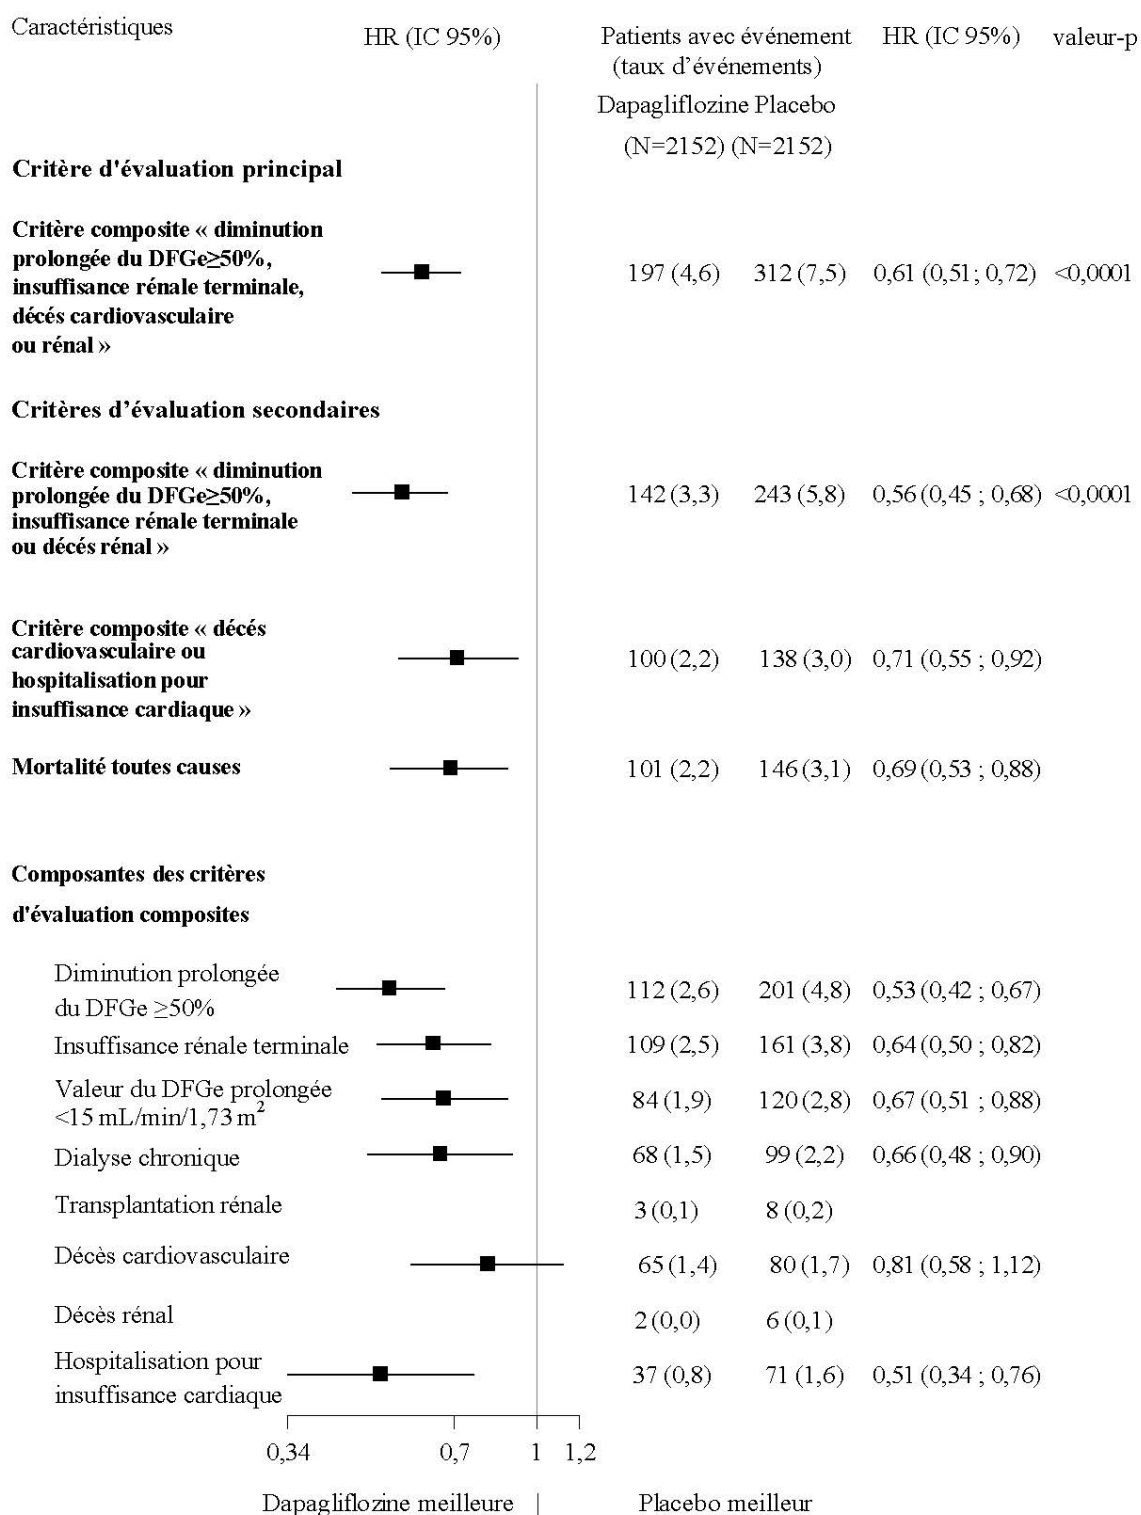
Caractéristiques HR (IC 95%) Patients avec événement (taux d'événements) HR (IC 95%) valeur-p

Dapagliflozine Placebo
(N=2152) (N=2152)

Critère d'évaluation principal

| Caractéristiques | Dapagliflozine (N=2152) | Placebo (N=2152) | HR (IC 95%) | valeur-p |
|---|---|---|---|---|
| Critère composite « diminution prolongée du DFGe≥50%, insuffisance rénale terminale, décés cardiovasculaire ou rénal » | 197 (4,6) | 312 (7,5) | 0,61 (0,51 ; 0,72) | <0,0001 |
| **Critères d'évaluation secondaires** | | | | |
| Critère composite « diminution prolongée du DFGe≥50%, insuffisance rénale terminale ou décés rénal » | 142 (3,3) | 243 (5,8) | 0,56 (0,45 ; 0,68) | <0,0001 |
| Critère composite « décés cardiovasculaire ou hospitalisation pour insuffisance cardiaque » | 100 (2,2) | 138 (3,0) | 0,71 (0,55 ; 0,92) | |
| Mortalité toutes causes | 101 (2,2) | 146 (3,1) | 0,69 (0,53 ; 0,88) | |
| **Composantes des critères d'évaluation composites** | | | | |
| Diminution prolongée du DFGe ≥50% | 112 (2,6) | 201 (4,8) | 0,53 (0,42 ; 0,67) | |
| Insuffisance rénale terminale | 109 (2,5) | 161 (3,8) | 0,64 (0,50 ; 0,82) | |
| Valeur du DFGe prolongée <15 mL/min/1,73 m$^2$ | 84 (1,9) | 120 (2,8) | 0,67 (0,51 ; 0,88) | |
| Dialyse chronique | 68 (1,5) | 99 (2,2) | 0,66 (0,48 ; 0,90) | |
| Transplantation rénale | 3 (0,1) | 8 (0,2) | | |
| Décès cardiovasculaire | 65 (1,4) | 80 (1,7) | 0,81 (0,58 ; 1,12) | |
| Décès rénal | 2 (0,0) | 6 (0,1) | | |
| Hospitalisation pour insuffisance cardiaque | 37 (0,8) | 71 (1,6) | 0,51 (0,34 ; 0,76) | |

0,34 0,7 1 1,2

Dapagliflozine meilleure | Placebo meilleur